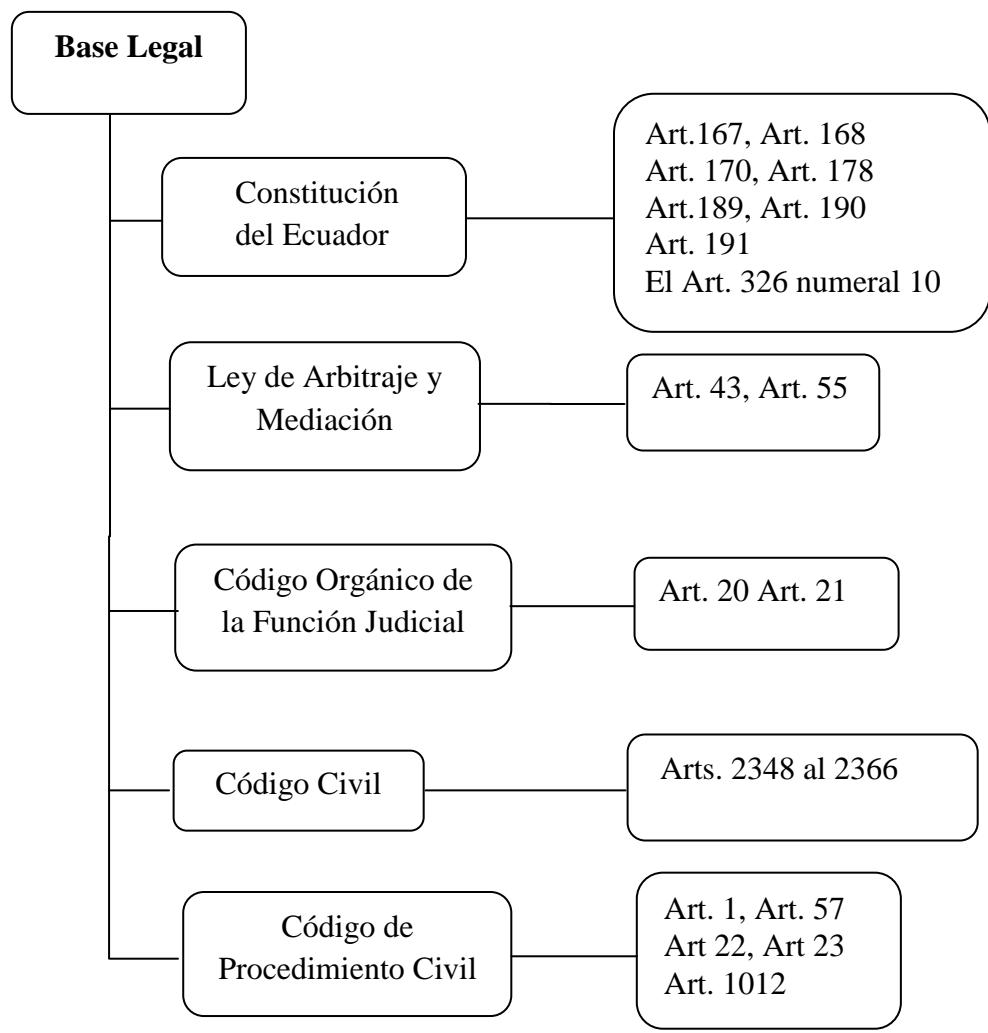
**Base Legal**

Constitución del Ecuador

Art.167, Art. 168
Art. 170, Art. 178
Art.189, Art. 190
Art. 191
El Art. 326 numeral 10

Ley de Arbitraje y Mediación

Art. 43, Art. 55

Código Orgánico de la Función Judicial

Art. 20 Art. 21

Código Civil

Arts. 2348 al 2366

Código de Procedimiento Civil

Art. 1, Art. 57
Art 22, Art 23
Art. 1012